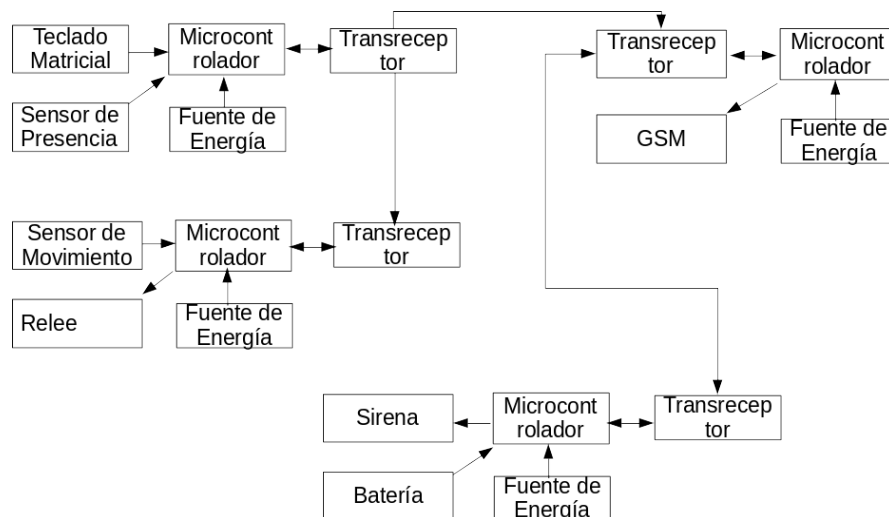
Teclado Matricial

Microcont rolador

Transrecep tor

Sensor de Presencia

Fuente de Energía

Transrecep tor

Microcont rolador

GSM

Fuente de Energía

Sensor de Movimiento

Microcont rolador

Transrecep tor

Relee

Fuente de Energía

Sirena

Microcont rolador

Transrecep tor

Batería

Fuente de Energía